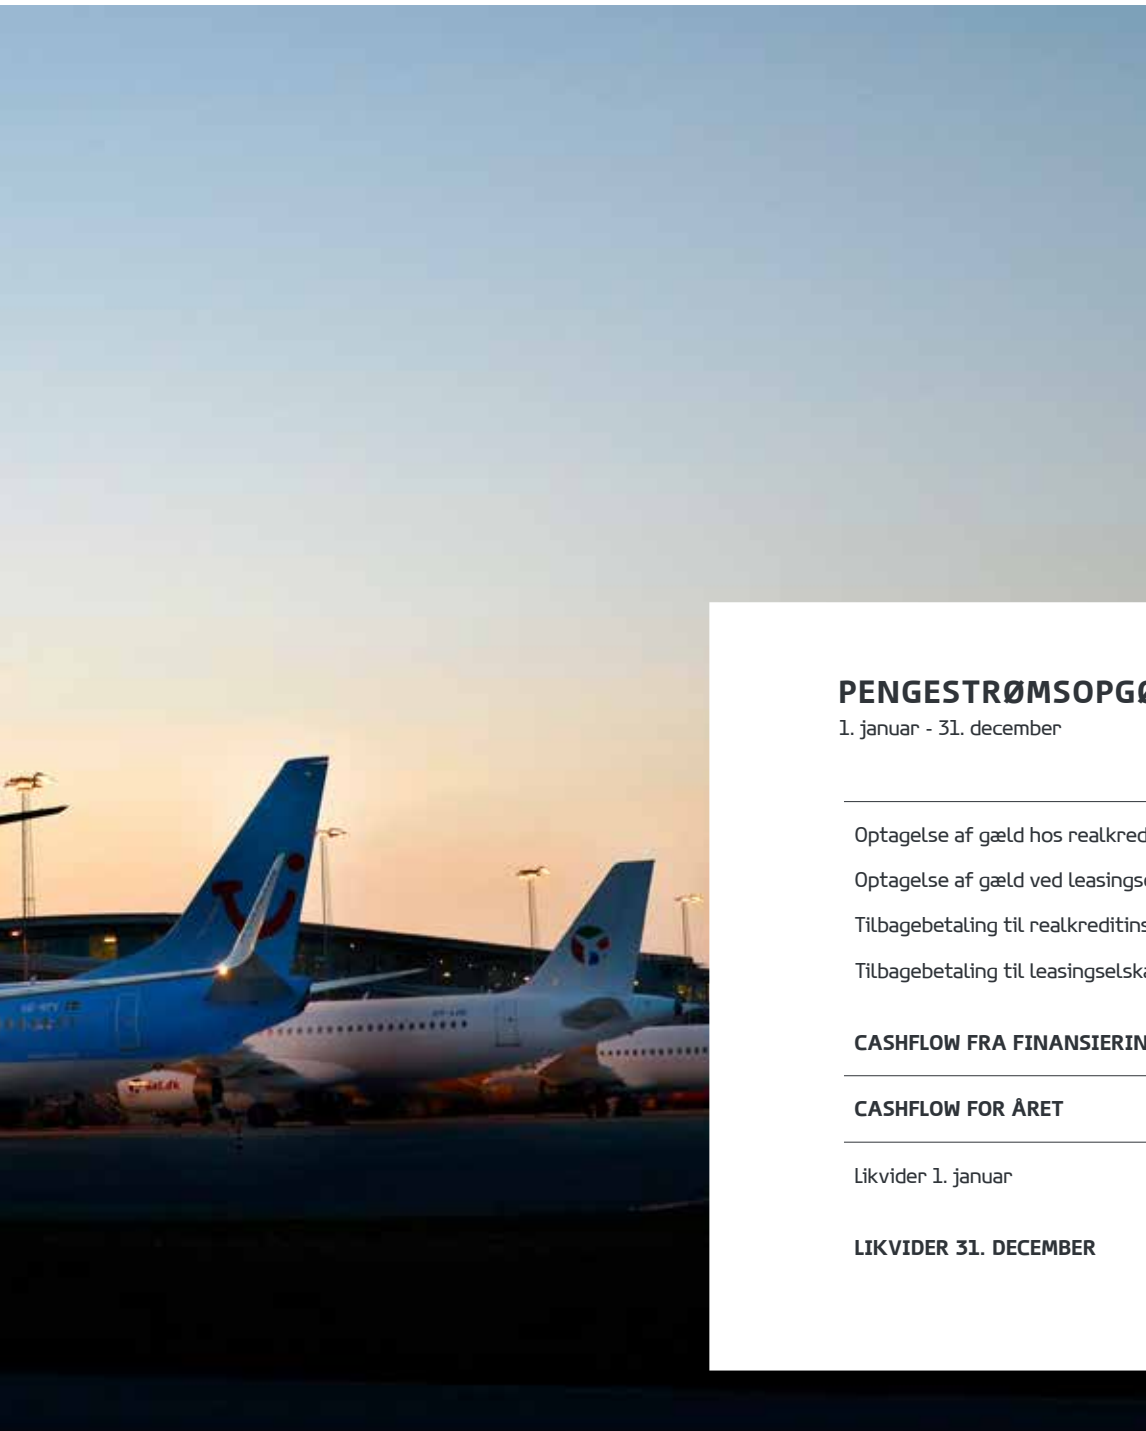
PENGESTRØMSOPGØ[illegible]
1. januar - 31. december

Optagelse af gæld hos realkred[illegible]

Optagelse af gæld ved leasings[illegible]

Tilbagebetaling til realkreditins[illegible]

Tilbagebetaling til leasingselsk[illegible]

CASHFLOW FRA FINANSIERIN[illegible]

CASHFLOW FOR ÅRET

Likvider 1. januar

LIKVIDER 31. DECEMBER